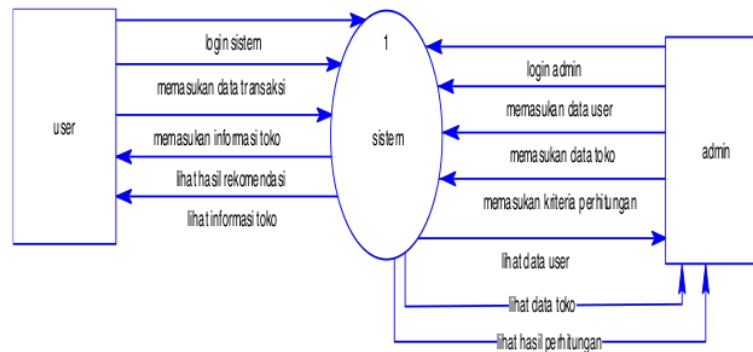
user

login sistem

memasukan data transaksi

memasukan informasi toko

lihat hasil rekomendasi

lihat informasi toko

1

sistem

login admin

memasukan data user

memasukan data toko

memasukan kriteria perhitungan

lihat data user

lihat data toko

lihat hasil perhitungan

admin